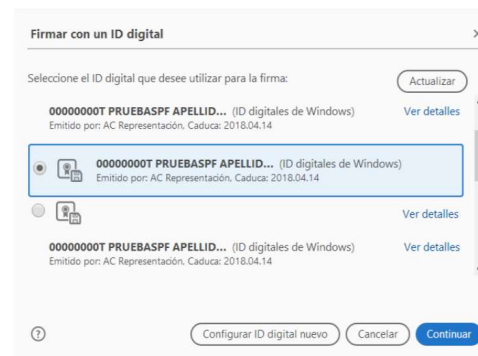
Firmar con un ID digital

Seleccione el ID digital que desee utilizar para la firma:

Actualizar

00000000T PRUEBASPF APELLID... (ID digitales de Windows)
Emitido por: AC Representación, Caduca: 2018.04.14

Ver detalles

00000000T PRUEBASPF APELLID... (ID digitales de Windows)
Emitido por: AC Representación, Caduca: 2018.04.14

Ver detalles

00000000T PRUEBASPF APELLID... (ID digitales de Windows)
Emitido por: AC Representación, Caduca: 2018.04.14

Ver detalles

?

Configurar ID digital nuevo

Cancelar

Continuar